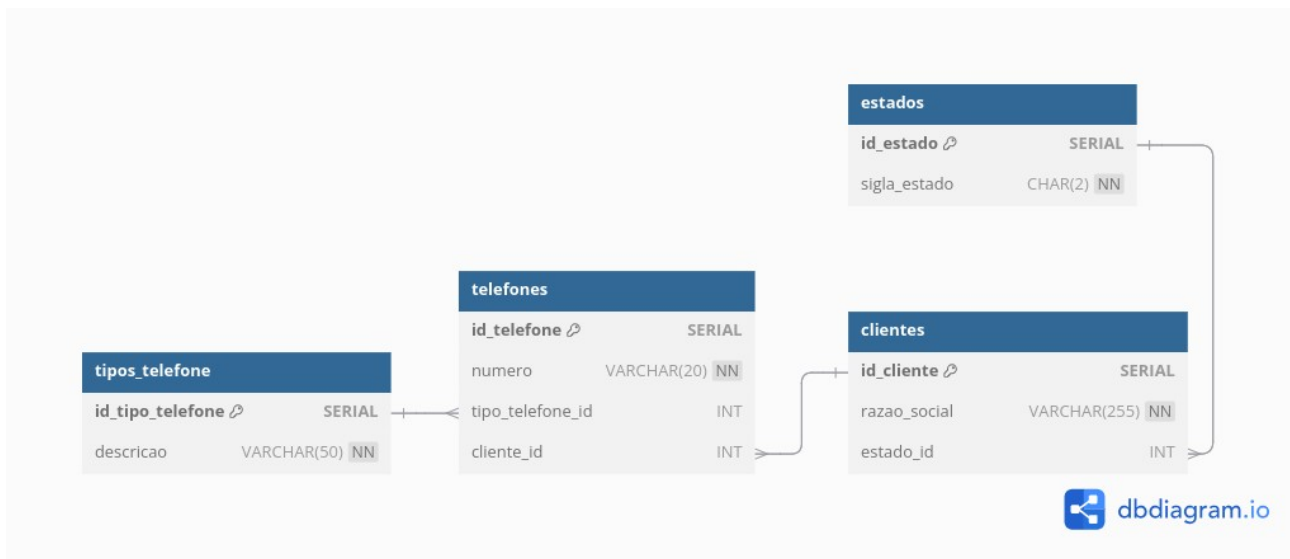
estados

| id_estado | SERIAL |
|---|---|
| sigla_estado | CHAR(2) NN |

telefones

| id_telefone | SERIAL |
|---|---|
| numero | VARCHAR(20) NN |
| tipo_telefone_id | INT |
| cliente_id | INT |

clientes

| id_cliente | SERIAL |
|---|---|
| razao_social | VARCHAR(255) NN |
| estado_id | INT |

tipos_telefone

| id_tipo_telefone | SERIAL |
|---|---|
| descricao | VARCHAR(50) NN |

dbdiagram.io